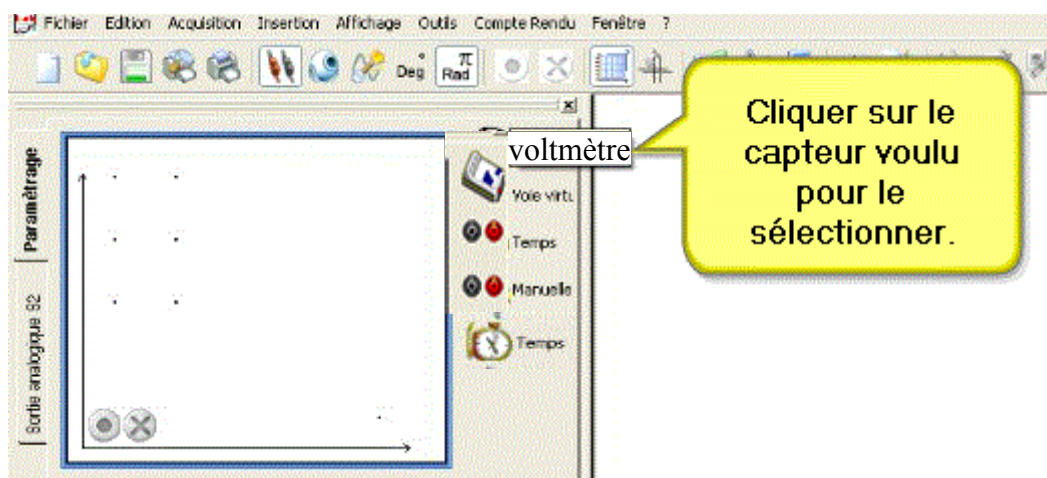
Fichier Edition Acquisition Insertion Affichage Outils Compte Rendu Fenêtre ?

Deg Rad $\pi$

Paramétrage

Sortie analogique S2

voltmètre

Voie virtu

Temps

Manuelle

Temps

Cliquer sur le capteur voulu pour le sélectionner.